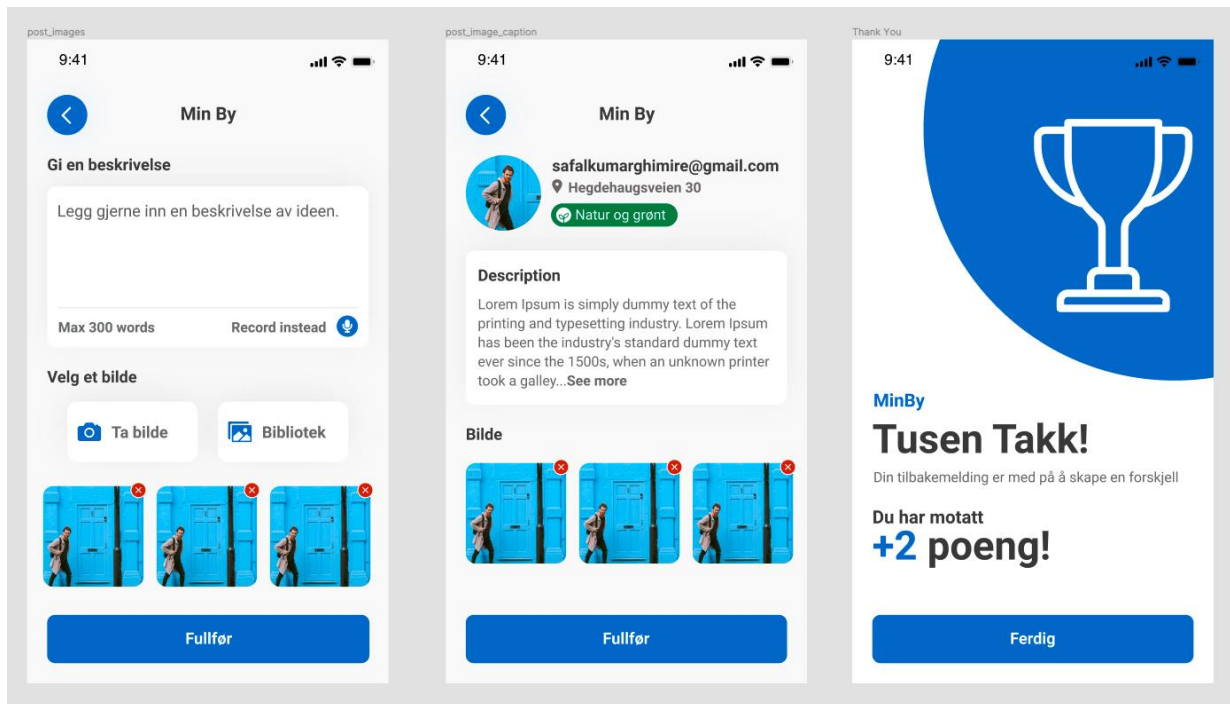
post_images

9:41

Min By

Gi en beskrivelse

Legg gjerne inn en beskrivelse av ideen.

Max 300 words

Record instead

Velg et bilde

Ta bilde

Bibliotek

Fullfør

post_image_caption

9:41

Min By

safalkumarghimire@gmail.com

Hegdehaugsveien 30

Natur og grønt

Description

Lorem Ipsum is simply dummy text of the printing and typesetting industry. Lorem Ipsum has been the industry's standard dummy text ever since the 1500s, when an unknown printer took a galley...See more

Bilde

Fullfør

Thank You

9:41

MinBy

Tusen Takk!

Din tilbakemelding er med på å skape en forskjell

Du har motatt

+2 poeng!

Ferdig